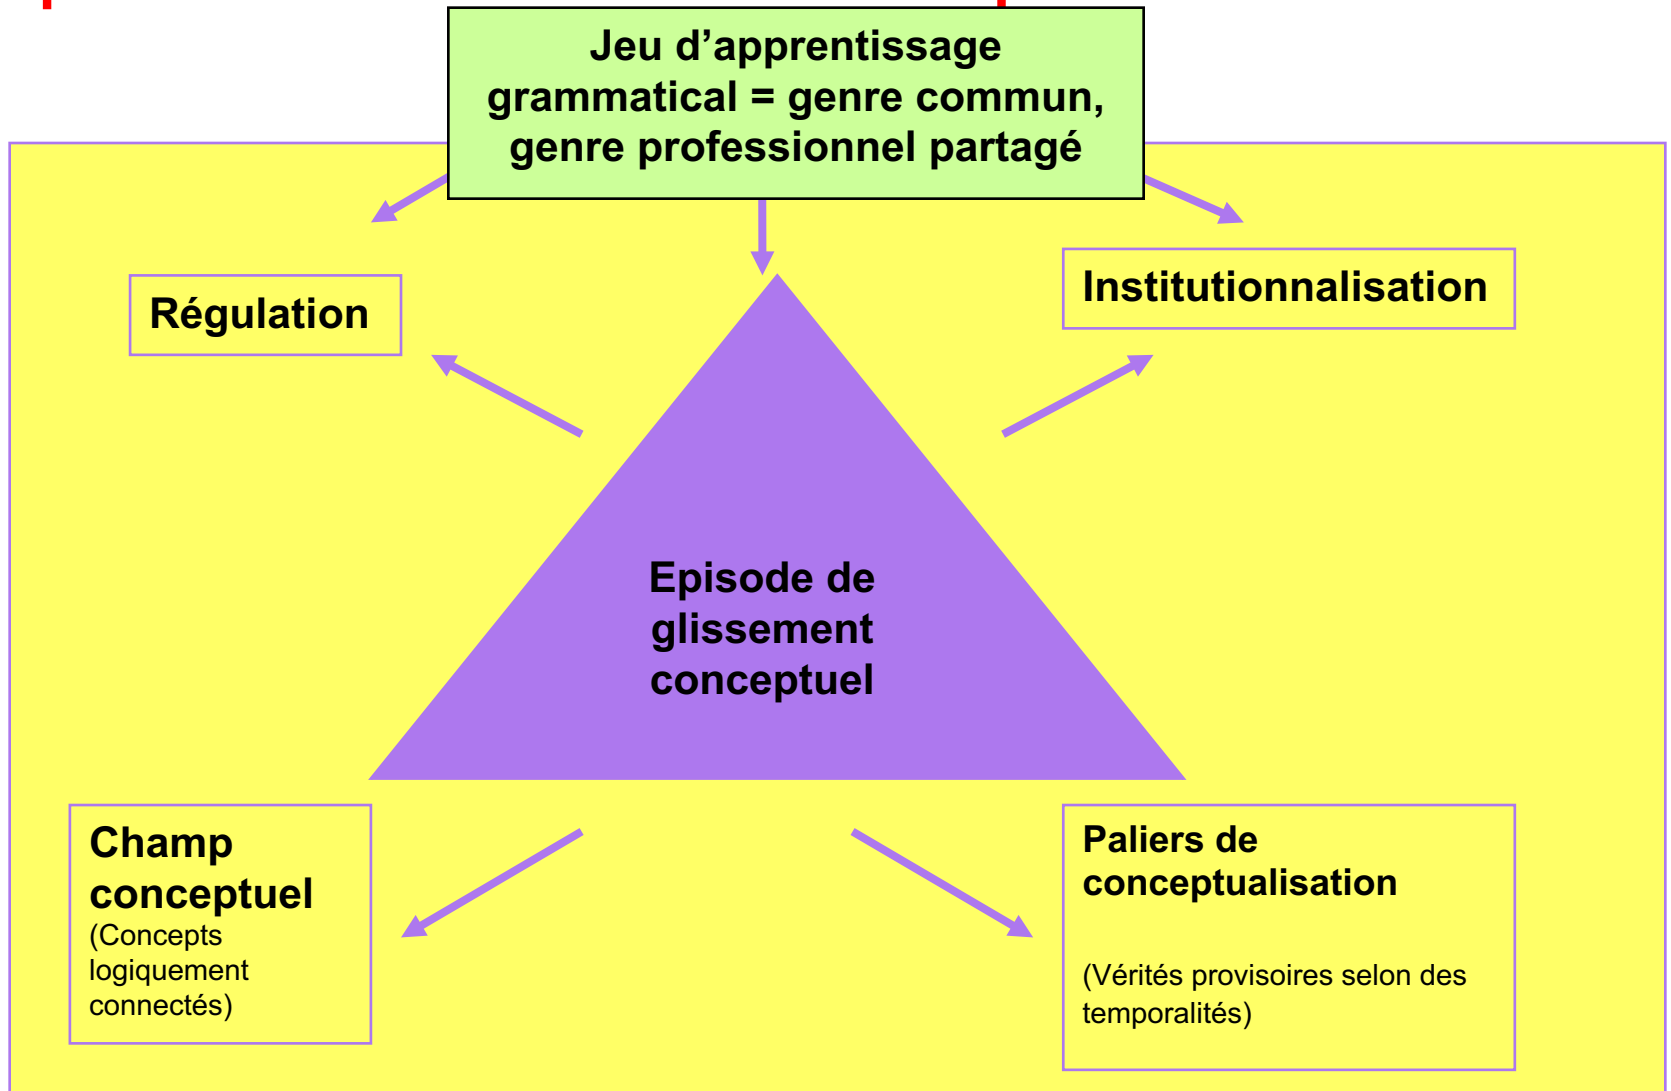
Jeu d’apprentissage grammatical = genre commun, genre professionnel partagé

Régulation

Institutionnalisation

Episode de glissement conceptuel

Champ conceptuel
(Concepts logiquement connectés)

Paliers de conceptualisation

(Vérités provisoires selon des temporalités)